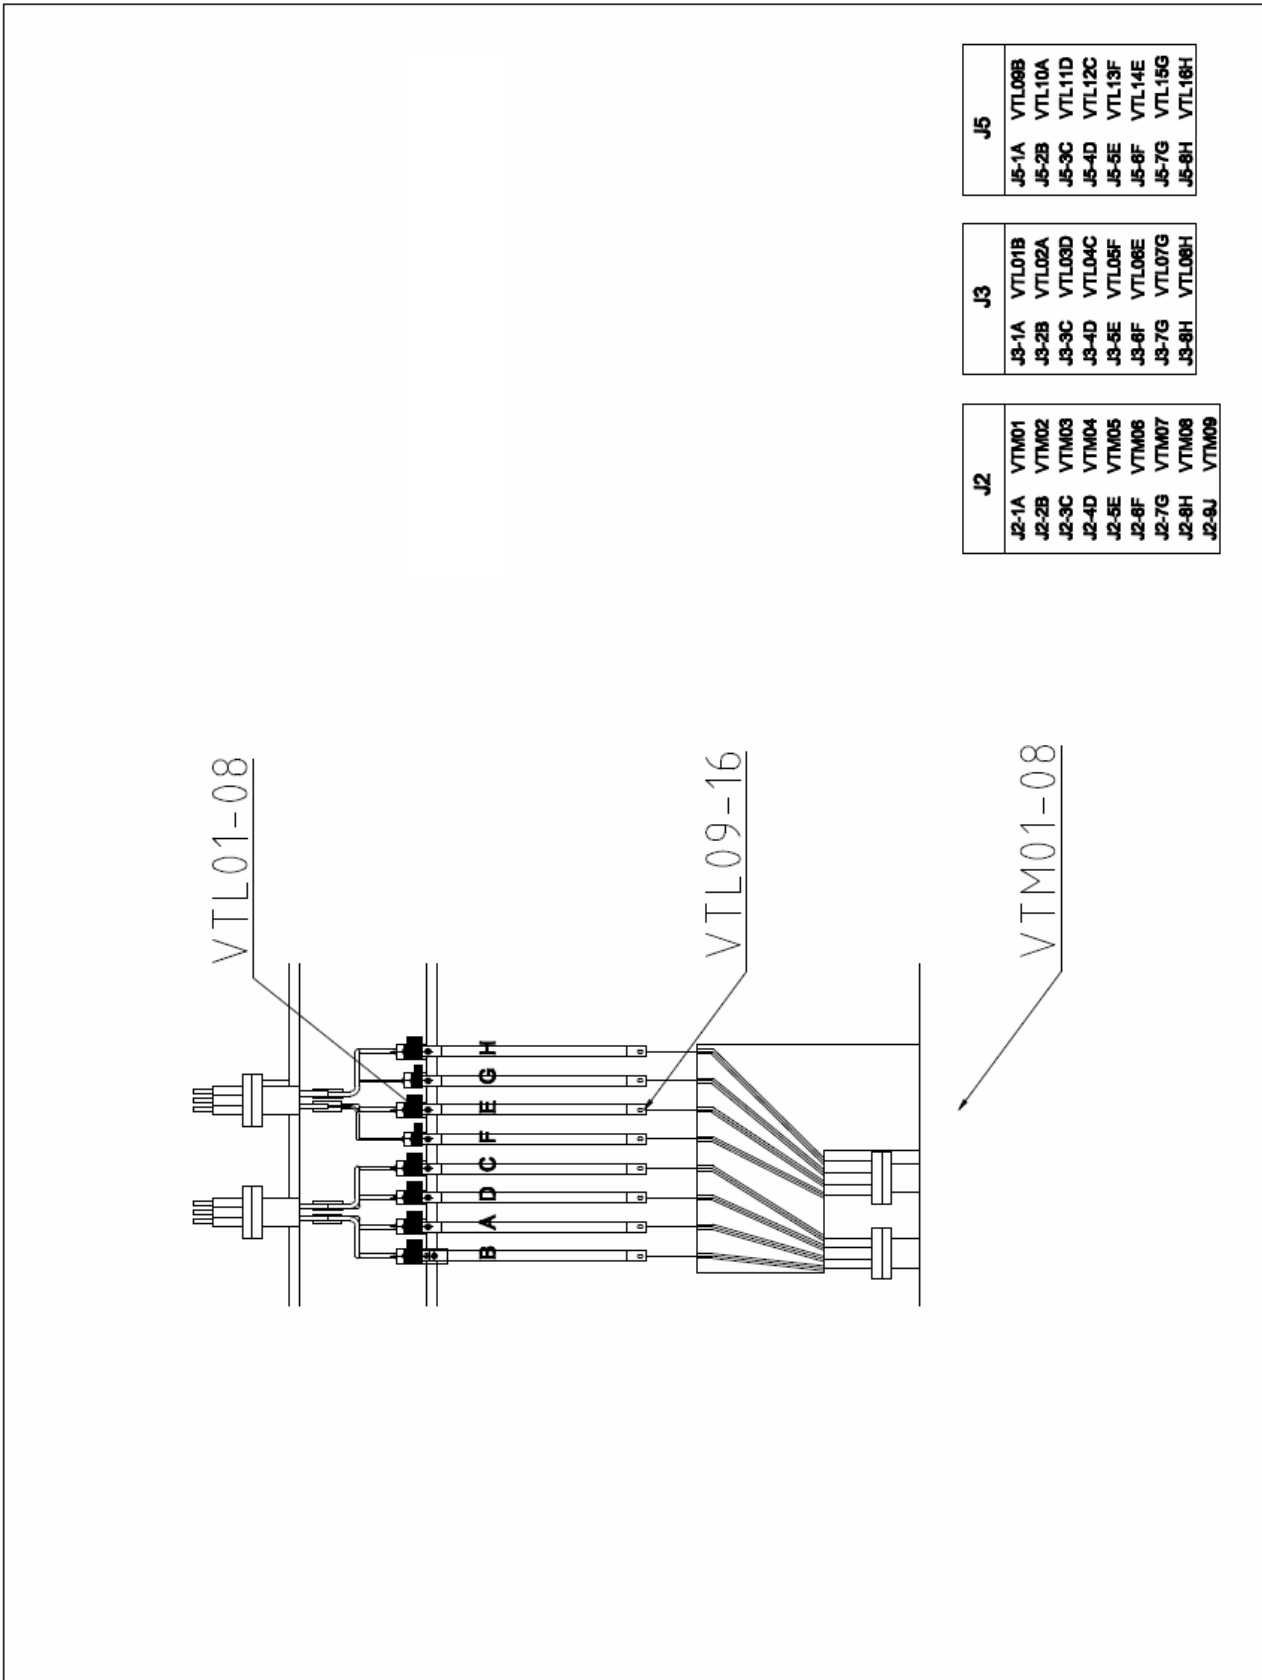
| J5 | |
|---|---|
| J5-1A | VTL09B |
| J5-2B | VTL10A |
| J5-3C | VTL11D |
| J5-4D | VTL12C |
| J5-5E | VTL13F |
| J5-6F | VTL14E |
| J5-7G | VTL15G |
| J5-8H | VTL16H |

| J3 | |
|---|---|
| J3-1A | VTL01B |
| J3-2B | VTL02A |
| J3-3C | VTL03D |
| J3-4D | VTL04C |
| J3-5E | VTL05F |
| J3-6F | VTL06E |
| J3-7G | VTL07G |
| J3-8H | VTL08H |

| J2 | |
|---|---|
| J2-1A | VTM01 |
| J2-2B | VTM02 |
| J2-3C | VTM03 |
| J2-4D | VTM04 |
| J2-5E | VTM05 |
| J2-6F | VTM06 |
| J2-7G | VTM07 |
| J2-8H | VTM08 |
| J2-9J | VTM09 |

VTL01-08

VTL09-16

VTM01-08

B A D C F E G H